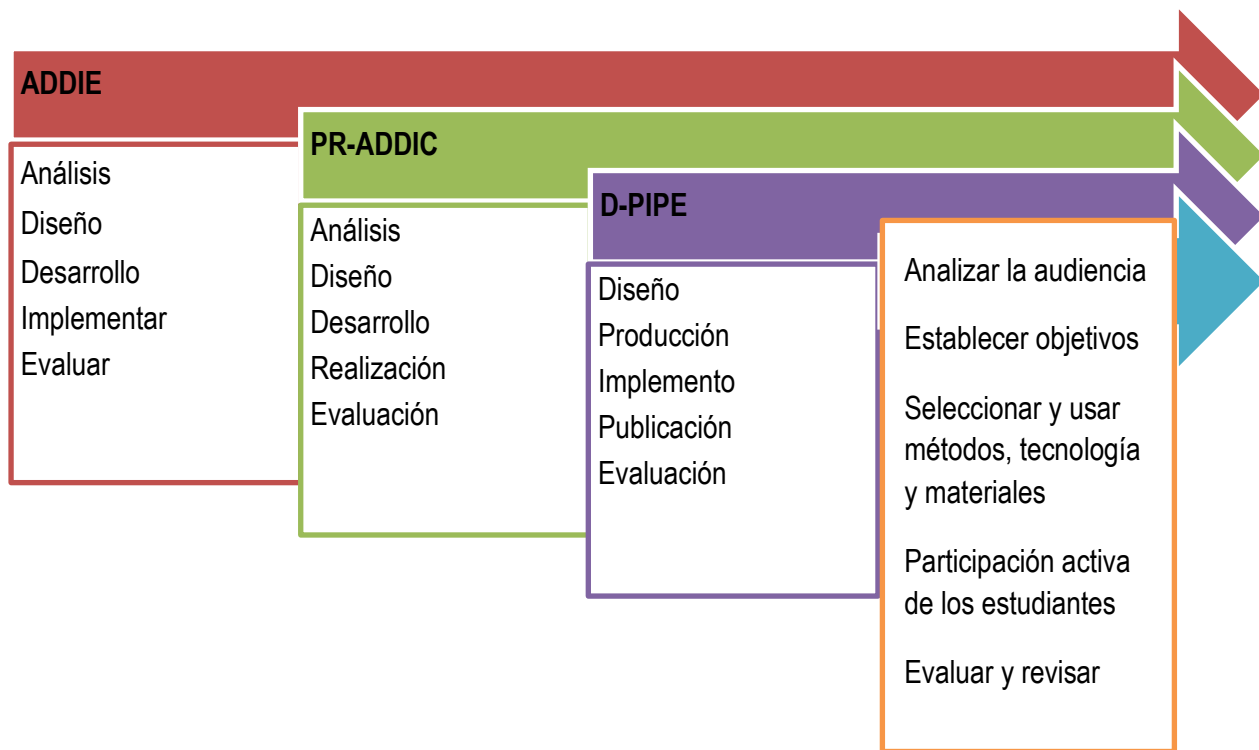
ADDIE

Análisis
Diseño
Desarrollo
Implementar
Evaluar

PR-ADDIC

Análisis
Diseño
Desarrollo
Realización
Evaluación

D-PIPE

Diseño
Producción
Implemento
Publicación
Evaluación

Analizar la audiencia

Establecer objetivos

Seleccionar y usar métodos, tecnología y materiales

Participación activa de los estudiantes

Evaluar y revisar